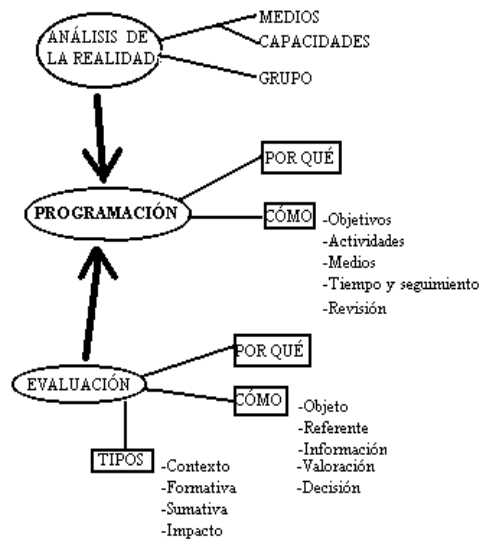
ANÁLISIS DE LA REALIDAD

MEDIOS
CAPACIDADES
GRUPO

PROGRAMACIÓN

POR QUÉ

CÓMO

-Objetivos
-Actividades
-Medios
-Tiempo y seguimiento
-Revisión

EVALUACIÓN

POR QUÉ

CÓMO

-Objeto
-Referente
-Información
-Valoración
-Decisión

TIPOS

-Contexto
-Formativa
-Sumativa
-Impacto